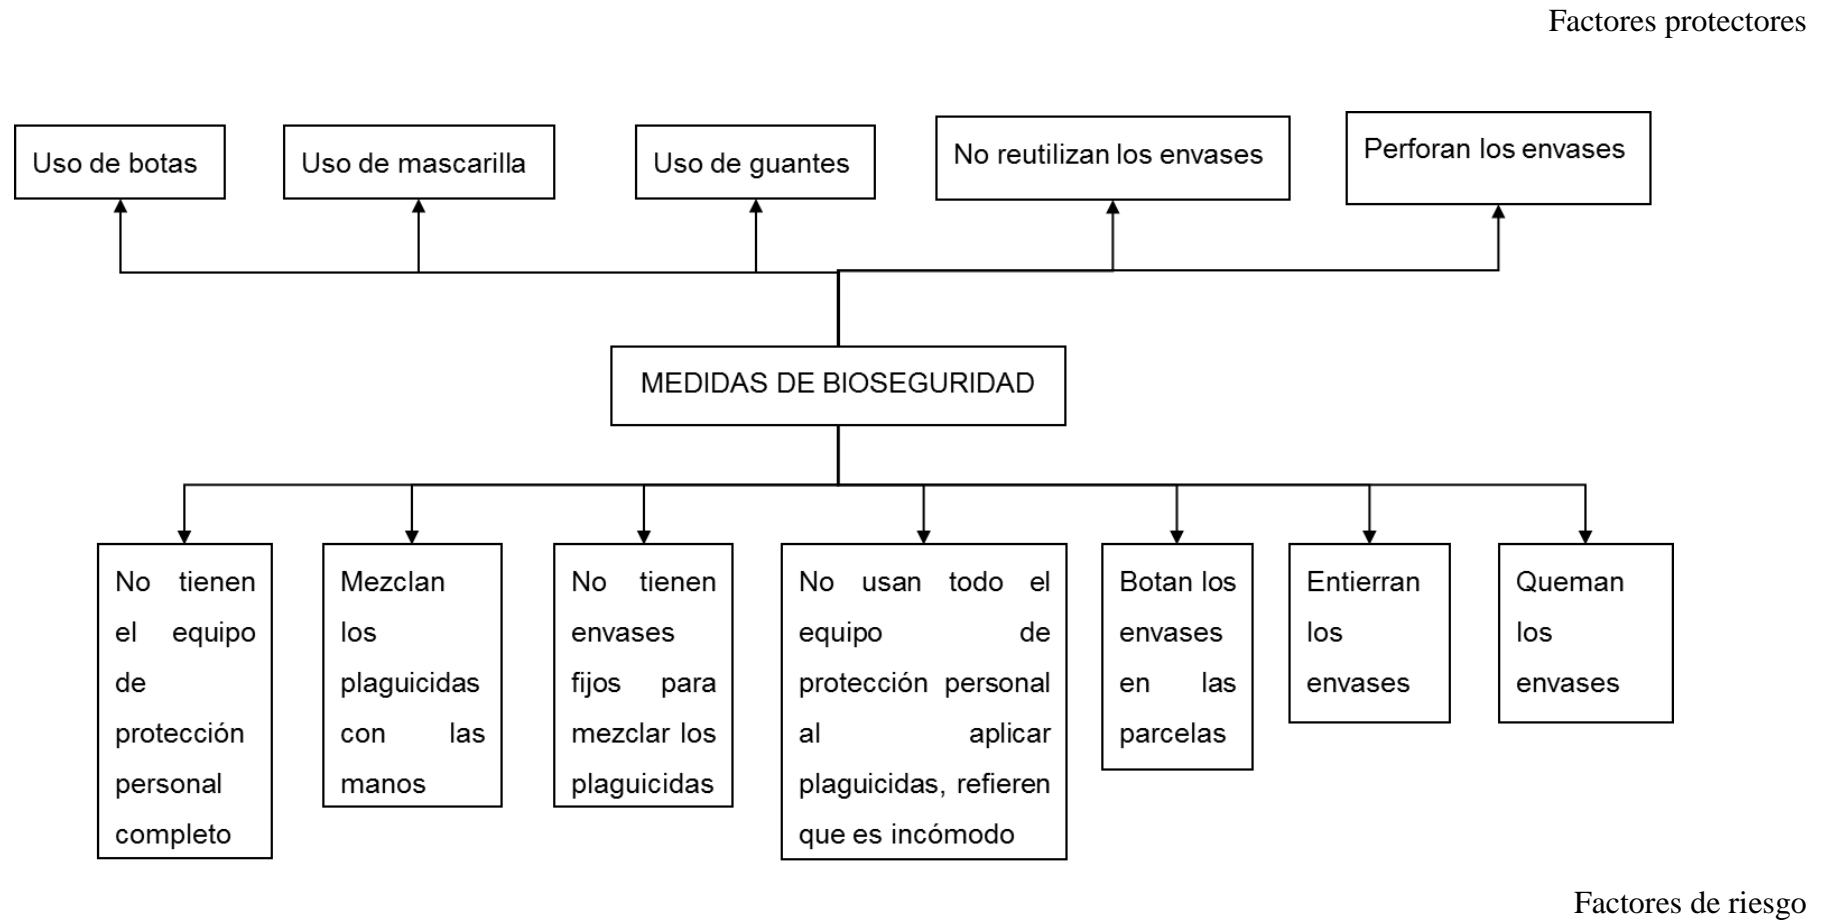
Factores protectores

Uso de botas

Uso de mascarilla

Uso de guantes

No reutilizan los envases

Perforan los envases

MEDIDAS DE BIOSEGURIDAD

No tienen el equipo de protección personal completo

Mezclan los plaguicidas con las manos

No tienen envases fijos para mezclar los plaguicidas

No usan todo el equipo de protección personal al aplicar plaguicidas, refieren que es incómodo

Botan los envases en las parcelas

Entierran los envases

Queman los envases

Factores de riesgo